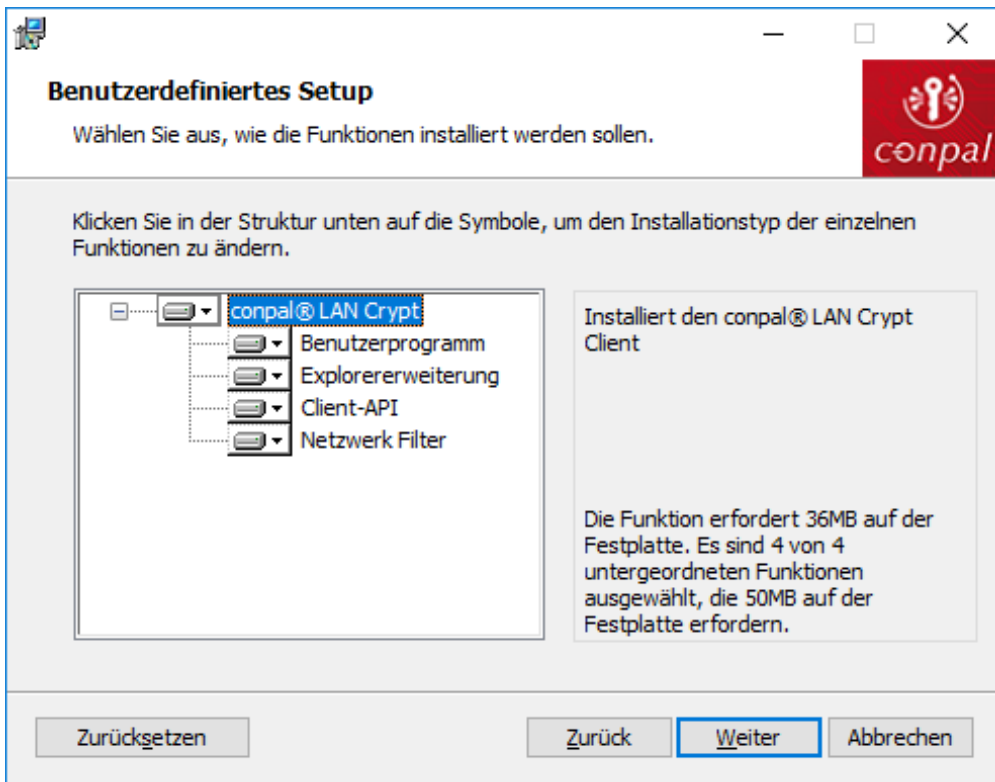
Benutzerdefiniertes Setup

Wählen Sie aus, wie die Funktionen installiert werden sollen.

conpal

Klicken Sie in der Struktur unten auf die Symbole, um den Installationstyp der einzelnen Funktionen zu ändern.

conpal® LAN Crypt
Benutzerprogramm
Explorererweiterung
Client-API
Netzwerk Filter

Installiert den conpal® LAN Crypt Client

Die Funktion erfordert 36MB auf der Festplatte. Es sind 4 von 4 untergeordneten Funktionen ausgewählt, die 50MB auf der Festplatte erfordern.

Zurücksetzen

Zurück

Weiter

Abbrechen